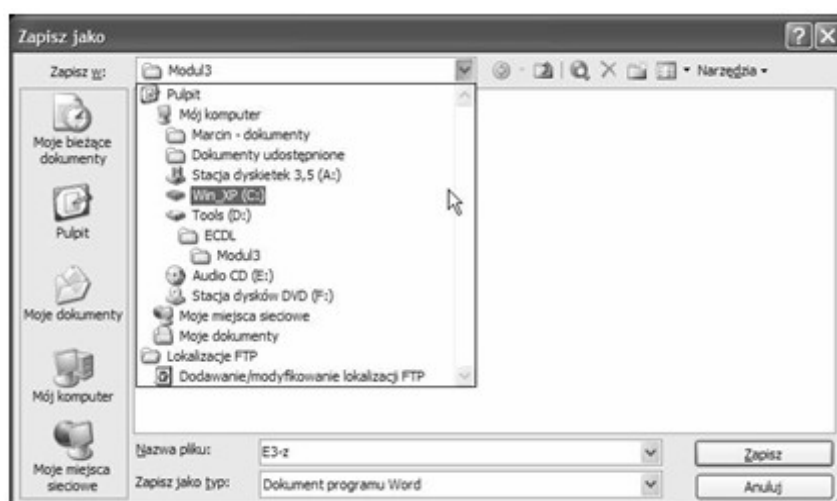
Zapisz jako

?

Zapisz w: Modul3

Narzędzia

Pulpit
Mój komputer
Marcin - dokumenty
Dokumenty udostępnione
Stacja dyskietek 3,5 (A:)
Win_XP (C:)
Tools (D:)
ECDL
Modul3
Audio CD (E:)
Stacja dysków DVD (F:)
Moje miejsca sieciowe
Moje dokumenty
Lokalizacje FTP
Dodawanie/modyfikowanie lokalizacji FTP

Moje bieżące dokumenty

Pulpit

Moje dokumenty

Mój komputer

Moje miejsca sieciowe

Nazwa pliku: E3-z

Zapisz jako typ: Dokument programu Word

Zapisz

Anuluj